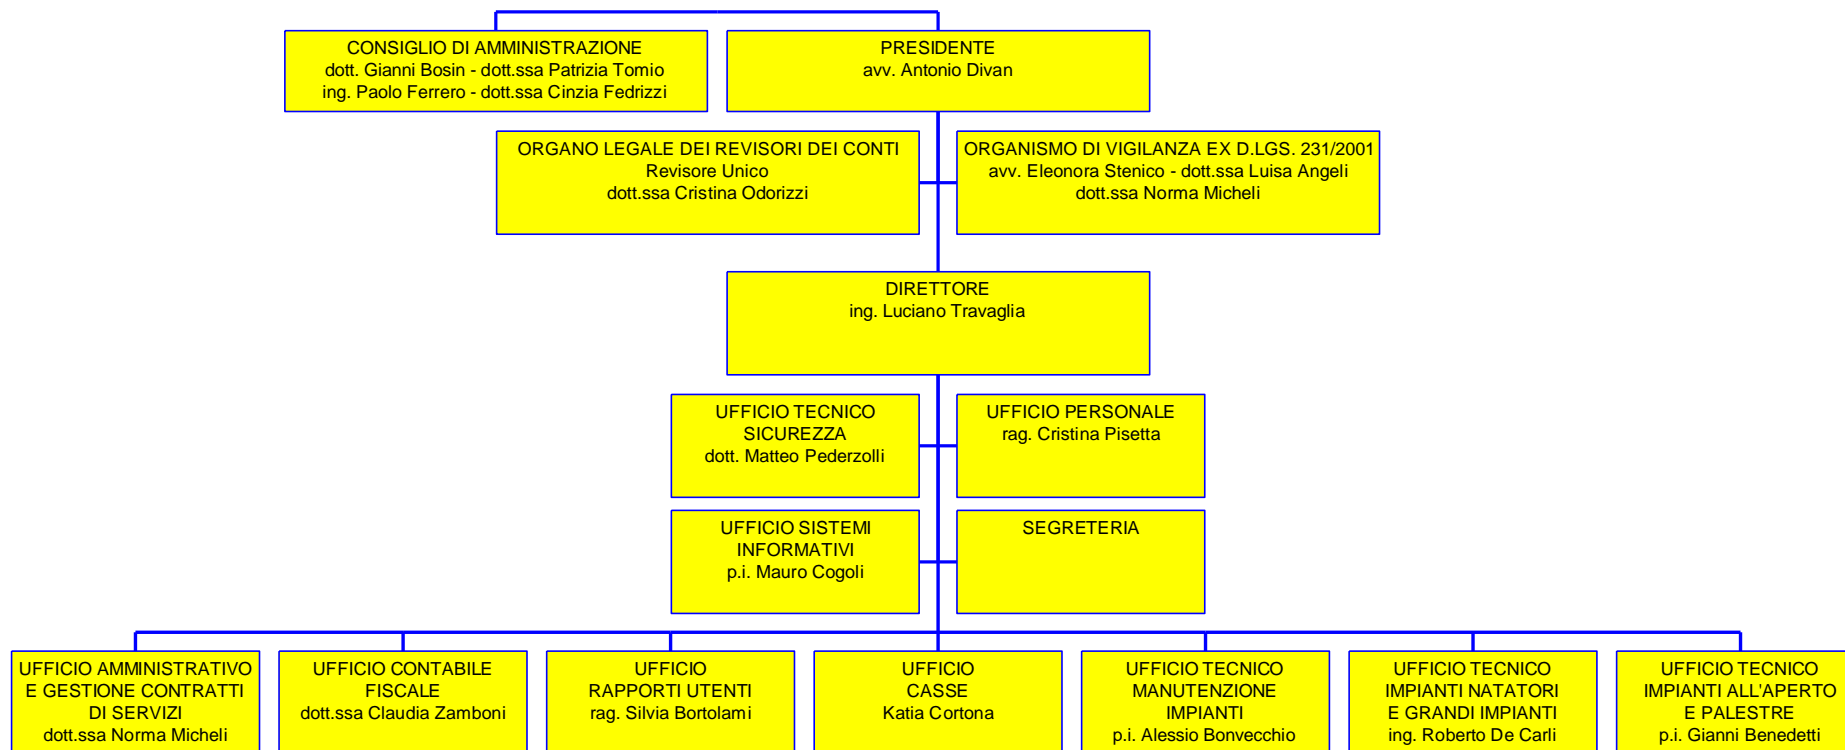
CONSIGLIO DI AMMINISTRAZIONE
dott. Gianni Bosin - dott.ssa Patrizia Tomio
ing. Paolo Ferrero - dott.ssa Cinzia Fedrizzi

PRESIDENTE
avv. Antonio Divan

ORGANO LEGALE DEI REVISORI DEI CONTI
Revisore Unico
dott.ssa Cristina Odorizzi

ORGANISMO DI VIGILANZA EX D.LGS. 231/2001
avv. Eleonora Stenico - dott.ssa Luisa Angeli
dott.ssa Norma Micheli

DIRETTORE
ing. Luciano Travaglia

UFFICIO TECNICO SICUREZZA
dott. Matteo Pederzolli

UFFICIO PERSONALE
rag. Cristina Pisetta

UFFICIO SISTEMI INFORMATIVI
p.i. Mauro Cogoli

SEGRETERIA

UFFICIO AMMINISTRATIVO E GESTIONE CONTRATTI DI SERVIZI
dott.ssa Norma Micheli

UFFICIO CONTABILE FISCALE
dott.ssa Claudia Zamboni

UFFICIO RAPPORTI UTENTI
rag. Silvia Bortolami

UFFICIO CASSE
Katia Cortona

UFFICIO TECNICO MANUTENZIONE IMPIANTI
p.i. Alessio Bonvecchio

UFFICIO TECNICO IMPIANTI NATATORI E GRANDI IMPIANTI
ing. Roberto De Carli

UFFICIO TECNICO IMPIANTI ALL'APERTO E PALESTRE
p.i. Gianni Benedetti